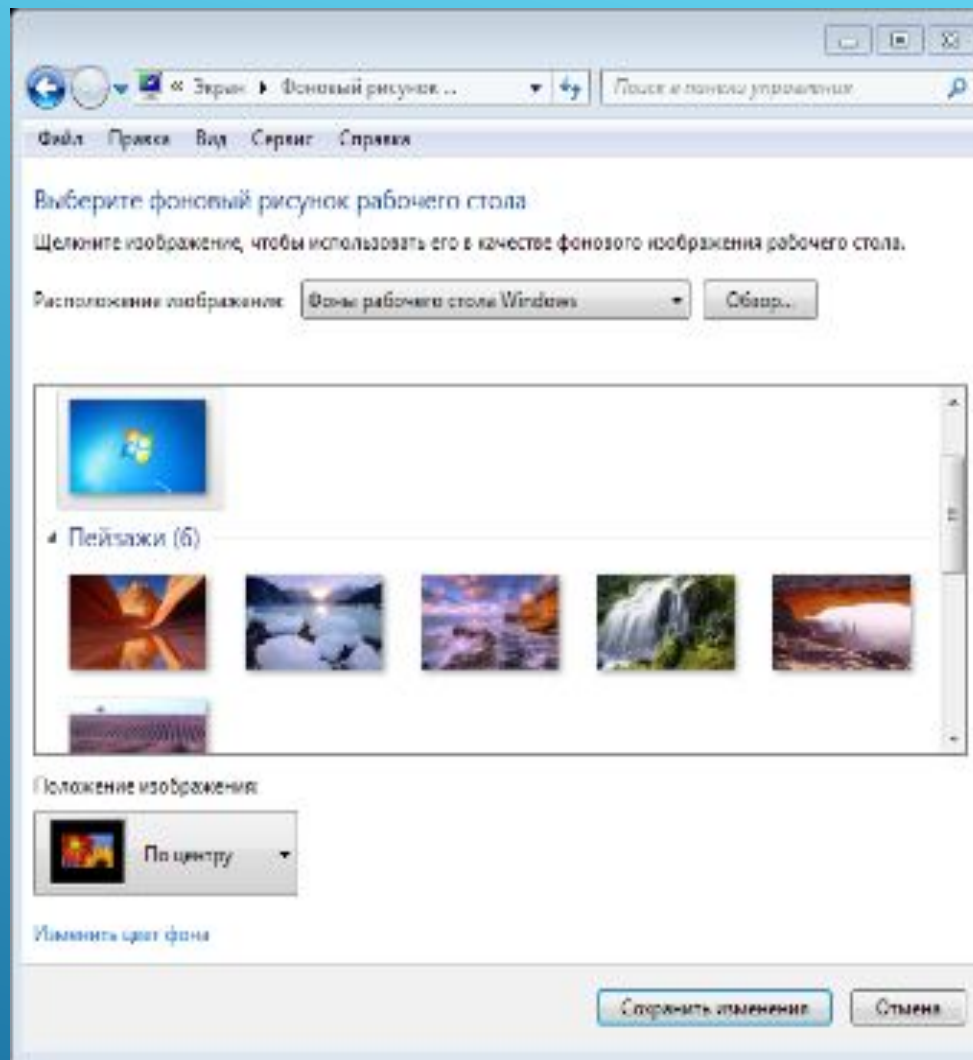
« Экран ▸ Фоновый рисунок ...

Поиск в панели управления

Файл Правка Вид Сервис Справка

Выберите фоновый рисунок рабочего стола

Щелкните изображение, чтобы использовать его в качестве фонового изображения рабочего стола.

Расположение изображения: Фоны рабочего стола Windows

Обзор...

Пейзажи (6)

Положение изображения:

По центру

Изменить цвет фона

Сохранить изменения

Отмена